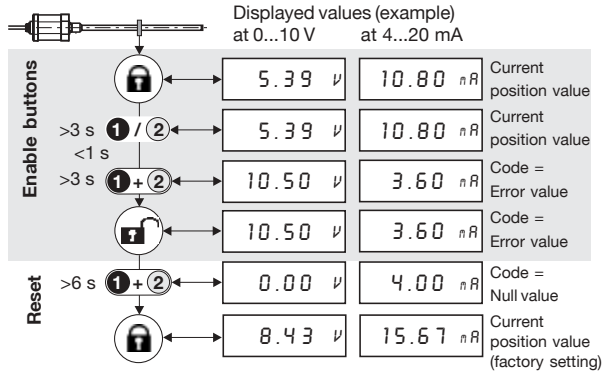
Displayed values (example)
at 0...10 V at 4...20 mA

Enable buttons

| | 0...10 V | 4...20 mA | |
|---|---|---|---|
| | 5.39 V | 10.80 mA | Current position value |
| >3 s 1 / 2 <1 s | 5.39 V | 10.80 mA | Current position value |
| >3 s 1 + 2 | 10.50 V | 3.60 mA | Code = Error value |
| | 10.50 V | 3.60 mA | Code = Error value |

Reset

| | 0...10 V | 4...20 mA | |
|---|---|---|---|
| >6 s 1 + 2 | 0.00 V | 4.00 mA | Code = Null value |
| | 8.43 V | 15.67 mA | Current position value (factory setting) |